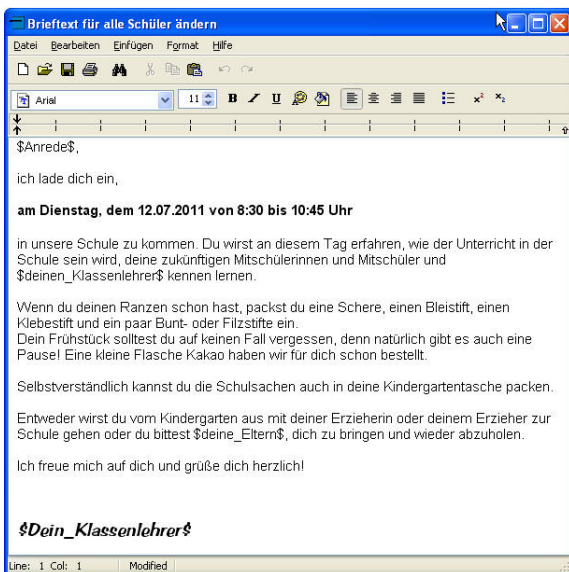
Brieftext für alle Schüler ändern

Datei Bearbeiten Einfügen Format Hilfe

Arial 11 B I U $x^2$ $x_2$

\$Anrede\$,

ich lade dich ein,

**am Dienstag, dem 12.07.2011 von 8:30 bis 10:45 Uhr**

in unsere Schule zu kommen. Du wirst an diesem Tag erfahren, wie der Unterricht in der Schule sein wird, deine zukünftigen Mitschülerinnen und Mitschüler und \$deinen_Klassenlehrer\$ kennen lernen.

Wenn du deinen Ranzen schon hast, packst du eine Schere, einen Bleistift, einen Klebestift und ein paar Bunt- oder Filzstifte ein.
Dein Frühstück solltest du auf keinen Fall vergessen, denn natürlich gibt es auch eine Pause! Eine kleine Flasche Kakao haben wir für dich schon bestellt.

Selbstverständlich kannst du die Schulsachen auch in deine Kindergartentasche packen.

Entweder wirst du vom Kindergarten aus mit deiner Erzieherin oder deinem Erzieher zur Schule gehen oder du bittest \$deine_Eltern\$, dich zu bringen und wieder abzuholen.

Ich freue mich auf dich und grüße dich herzlich!

\$Dein_Klassenlehrer\$

Line: 1 Col: 1 Modified